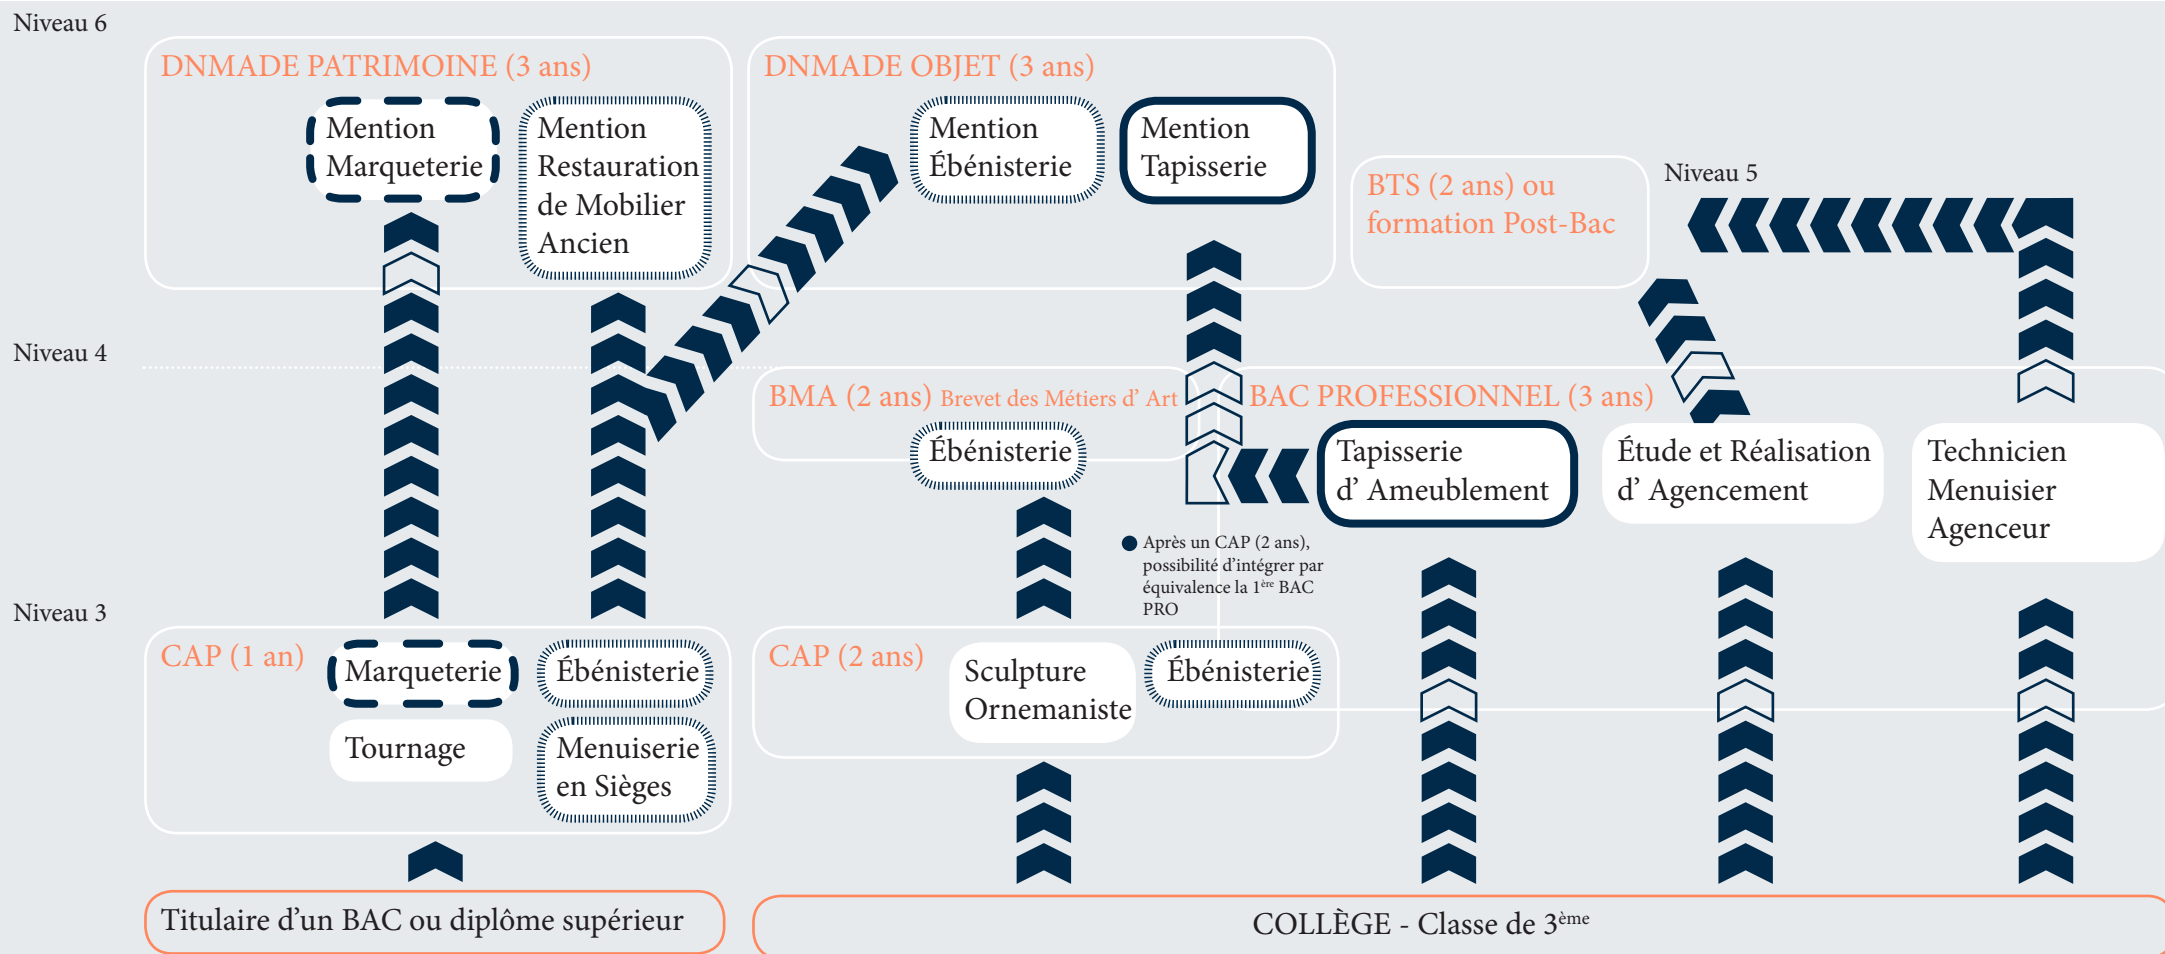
Niveau 6

DNMADE PATRIMOINE (3 ans)

Mention Marqueterie

Mention Restauration de Mobilier Ancien

DNMADE OBJET (3 ans)

Mention Ébénisterie

Mention Tapisserie

BTS (2 ans) ou formation Post-Bac

Niveau 5

Niveau 4

BMA (2 ans) Brevet des Métiers d' Art

Ébénisterie

BAC PROFESSIONNEL (3 ans)

Tapisserie d' Ameublement

Étude et Réalisation d' Agencement

Technicien Menuisier Agenceur

Après un CAP (2 ans), possibilité d'intégrer par équivalence la $1^{ère}$ BAC PRO

Niveau 3

CAP (1 an)

Marqueterie

Ébénisterie

Tournage

Menuiserie en Sièges

CAP (2 ans)

Sculpture Ornemaniste

Ébénisterie

Titulaire d'un BAC ou diplôme supérieur

COLLÈGE - Classe de $3^{ème}$